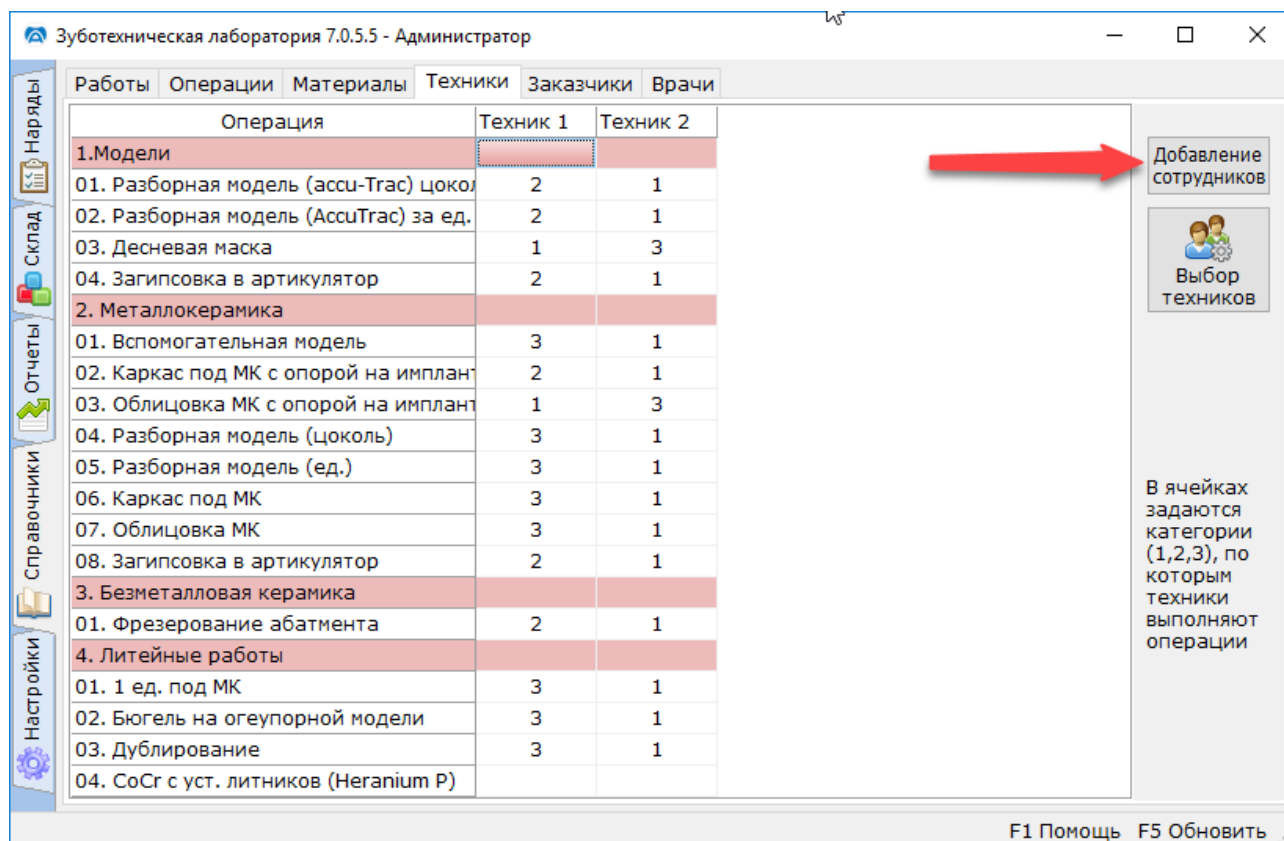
Зуботехническая лаборатория 7.0.5.5 - Администратор

Наряды
Склад
Отчеты
Справочники
Настройки

Работы | Операции | Материалы | Техники | Заказчики | Врачи

| Операция | Техник 1 | Техник 2 |
|---|---|---|
| 1.Модели | | |
| 01. Разборная модель (accu-Trac) цокол | 2 | 1 |
| 02. Разборная модель (AccuTrac) за ед. | 2 | 1 |
| 03. Десневая маска | 1 | 3 |
| 04. Загипсовка в артикулятор | 2 | 1 |
| 2. Металлокерамика | | |
| 01. Вспомогательная модель | 3 | 1 |
| 02. Каркас под МК с опорой на имплант | 2 | 1 |
| 03. Облицовка МК с опорой на имплант | 1 | 3 |
| 04. Разборная модель (цоколь) | 3 | 1 |
| 05. Разборная модель (ед.) | 3 | 1 |
| 06. Каркас под МК | 3 | 1 |
| 07. Облицовка МК | 3 | 1 |
| 08. Загипсовка в артикулятор | 2 | 1 |
| 3. Безметалловая керамика | | |
| 01. Фрезерование абатмента | 2 | 1 |
| 4. Литейные работы | | |
| 01. 1 ед. под МК | 3 | 1 |
| 02. Бюгель на огеупорной модели | 3 | 1 |
| 03. Дублирование | 3 | 1 |
| 04. CoCr с уст. литников (Heranium P) | | |

Добавление сотрудников

Выбор техников

В ячейках задаются категории (1,2,3), по которым техники выполняют операции

F1 Помощь F5 Обновить